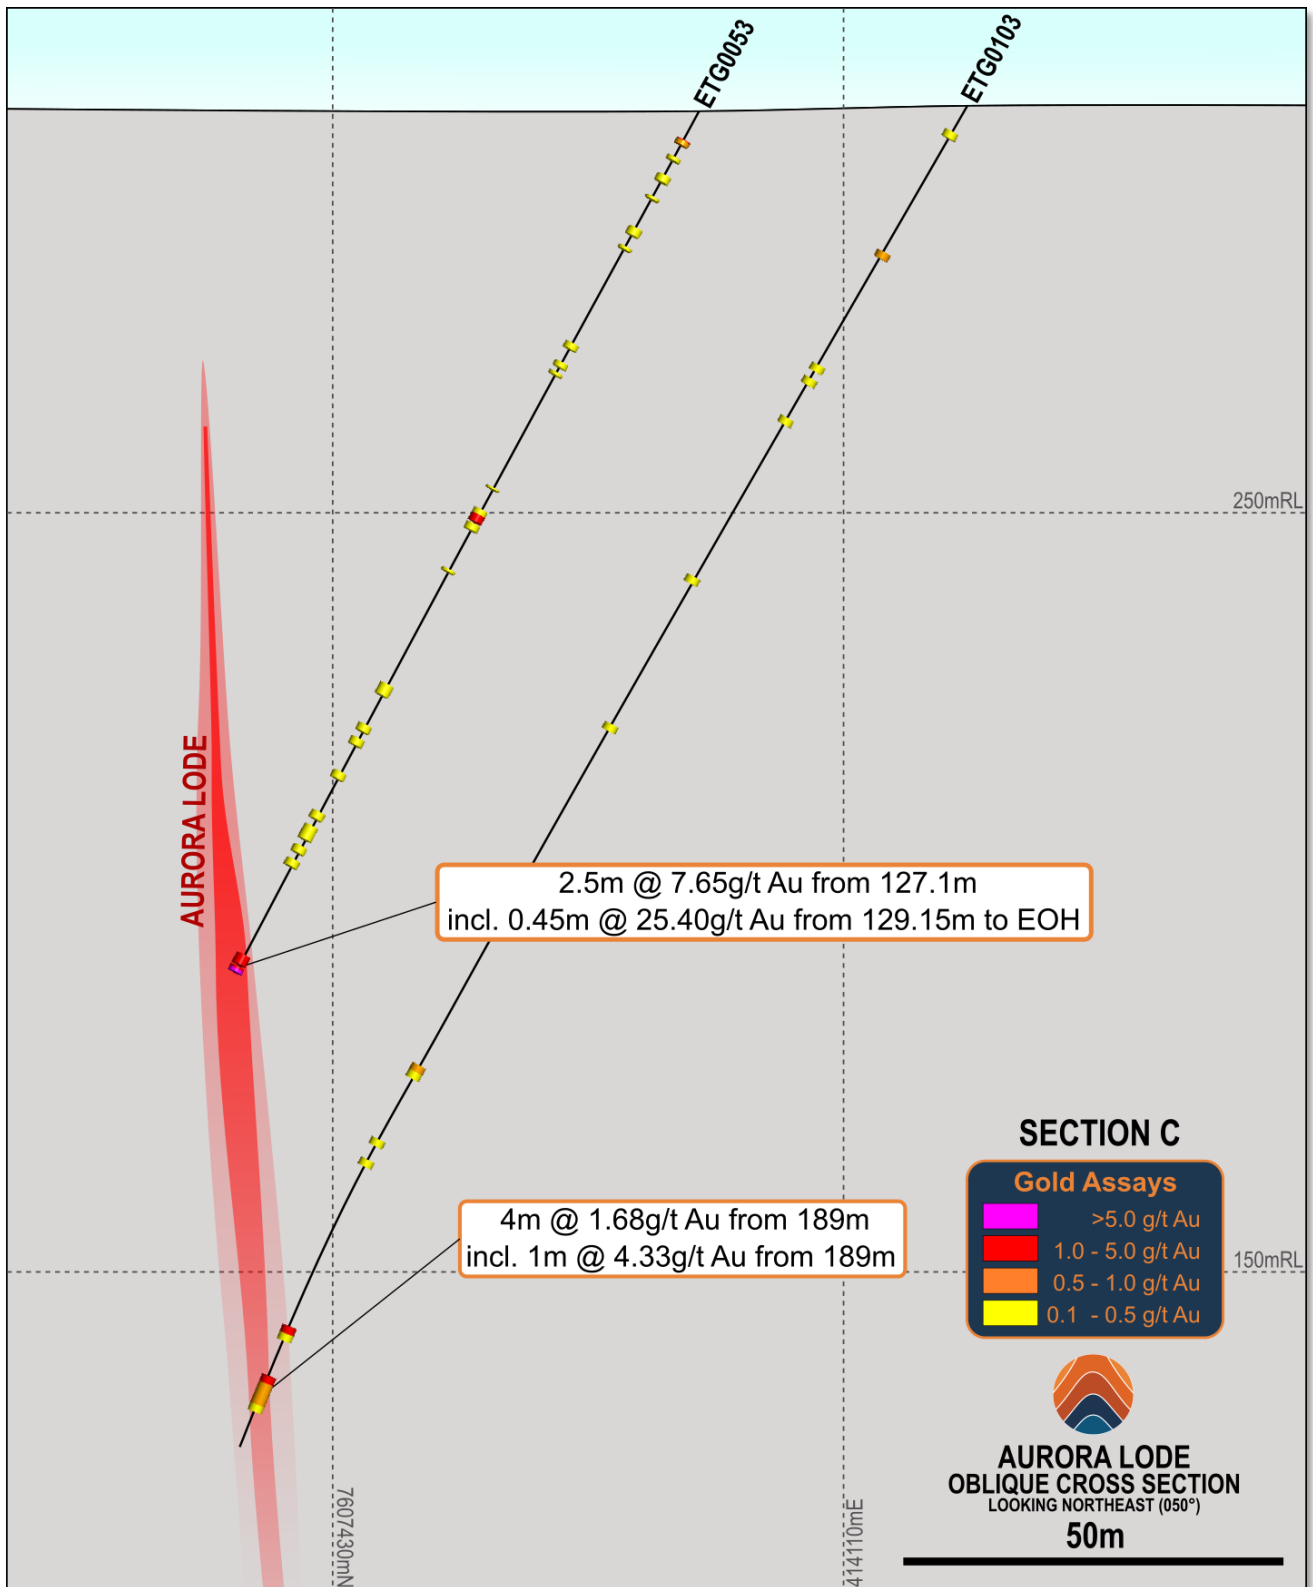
ETG0053

ETG0103

250mRL

AURORA LODE

2.5m @ 7.65g/t Au from 127.1m
incl. 0.45m @ 25.40g/t Au from 129.15m to EOH

SECTION C

Gold Assays

>5.0 g/t Au

1.0 - 5.0 g/t Au

0.5 - 1.0 g/t Au

0.1 - 0.5 g/t Au

4m @ 1.68g/t Au from 189m
incl. 1m @ 4.33g/t Au from 189m

150mRL

AURORA LODE
OBLIQUE CROSS SECTION
LOOKING NORTHEAST (050°)

50m

7607430mN

414110mE